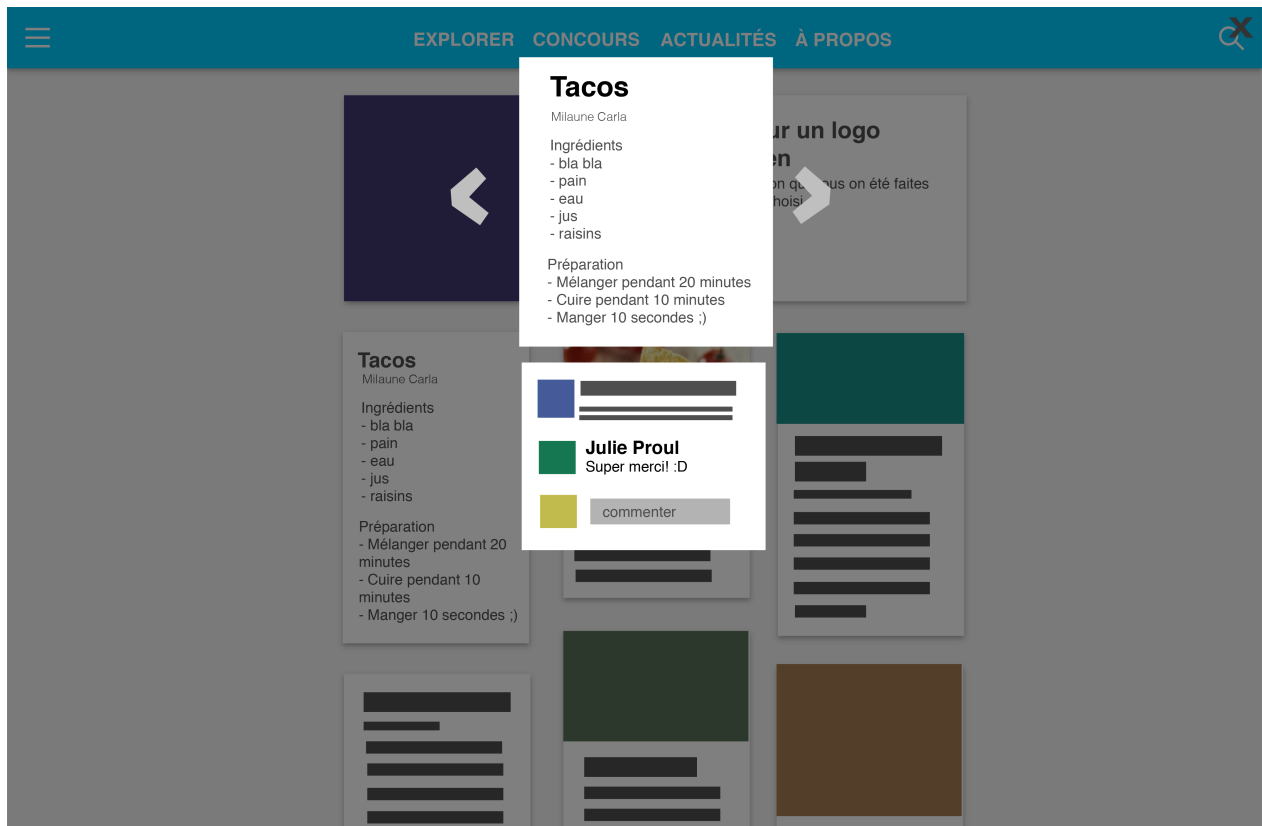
EXPLORER CONCOURS ACTUALITÉS À PROPOS

X

Tacos
Milaune Carla

Ingrédients
- bla bla
- pain
- eau
- jus
- raisins

Préparation
- Mélanger pendant 20 minutes
- Cuire pendant 10 minutes
- Manger 10 secondes ;)

ur un logo
en
on qu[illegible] on été faites
hoisi

Tacos
Milaune Carla

Ingrédients
- bla bla
- pain
- eau
- jus
- raisins

Préparation
- Mélanger pendant 20 minutes
- Cuire pendant 10 minutes
- Manger 10 secondes ;)

Julie Proul
Super merci! :D

commenter